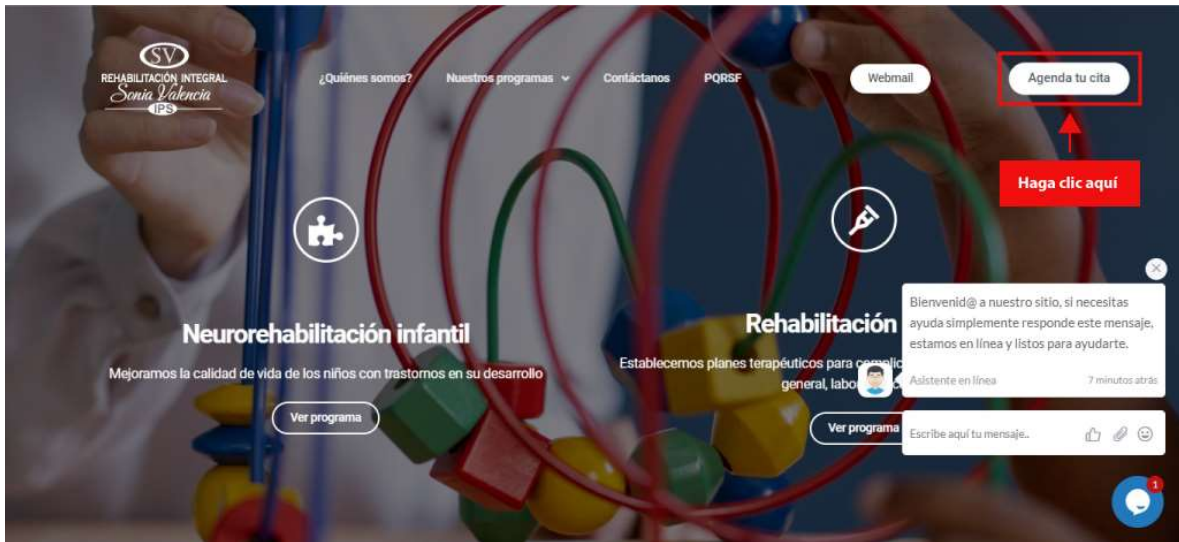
SV
REHABILITACIÓN INTEGRAL
Sonia Valencia
IPS

¿Quiénes somos?
Nuestros programas
Contáctanos
PQRSF
Webmail
Agenda tu cita

Haga clic aquí

Neurorehabilitación infantil

Mejoramos la calidad de vida de los niños con trastornos en su desarrollo

Ver programa

Rehabilitación

Establecemos planes terapéuticos para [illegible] general, labo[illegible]

Ver programa

Bienvenid@ a nuestro sitio, si necesitas ayuda simplemente responde este mensaje, estamos en línea y listos para ayudarte.

Asistente en línea
7 minutos atrás

Escribe aquí tu mensaje...

1